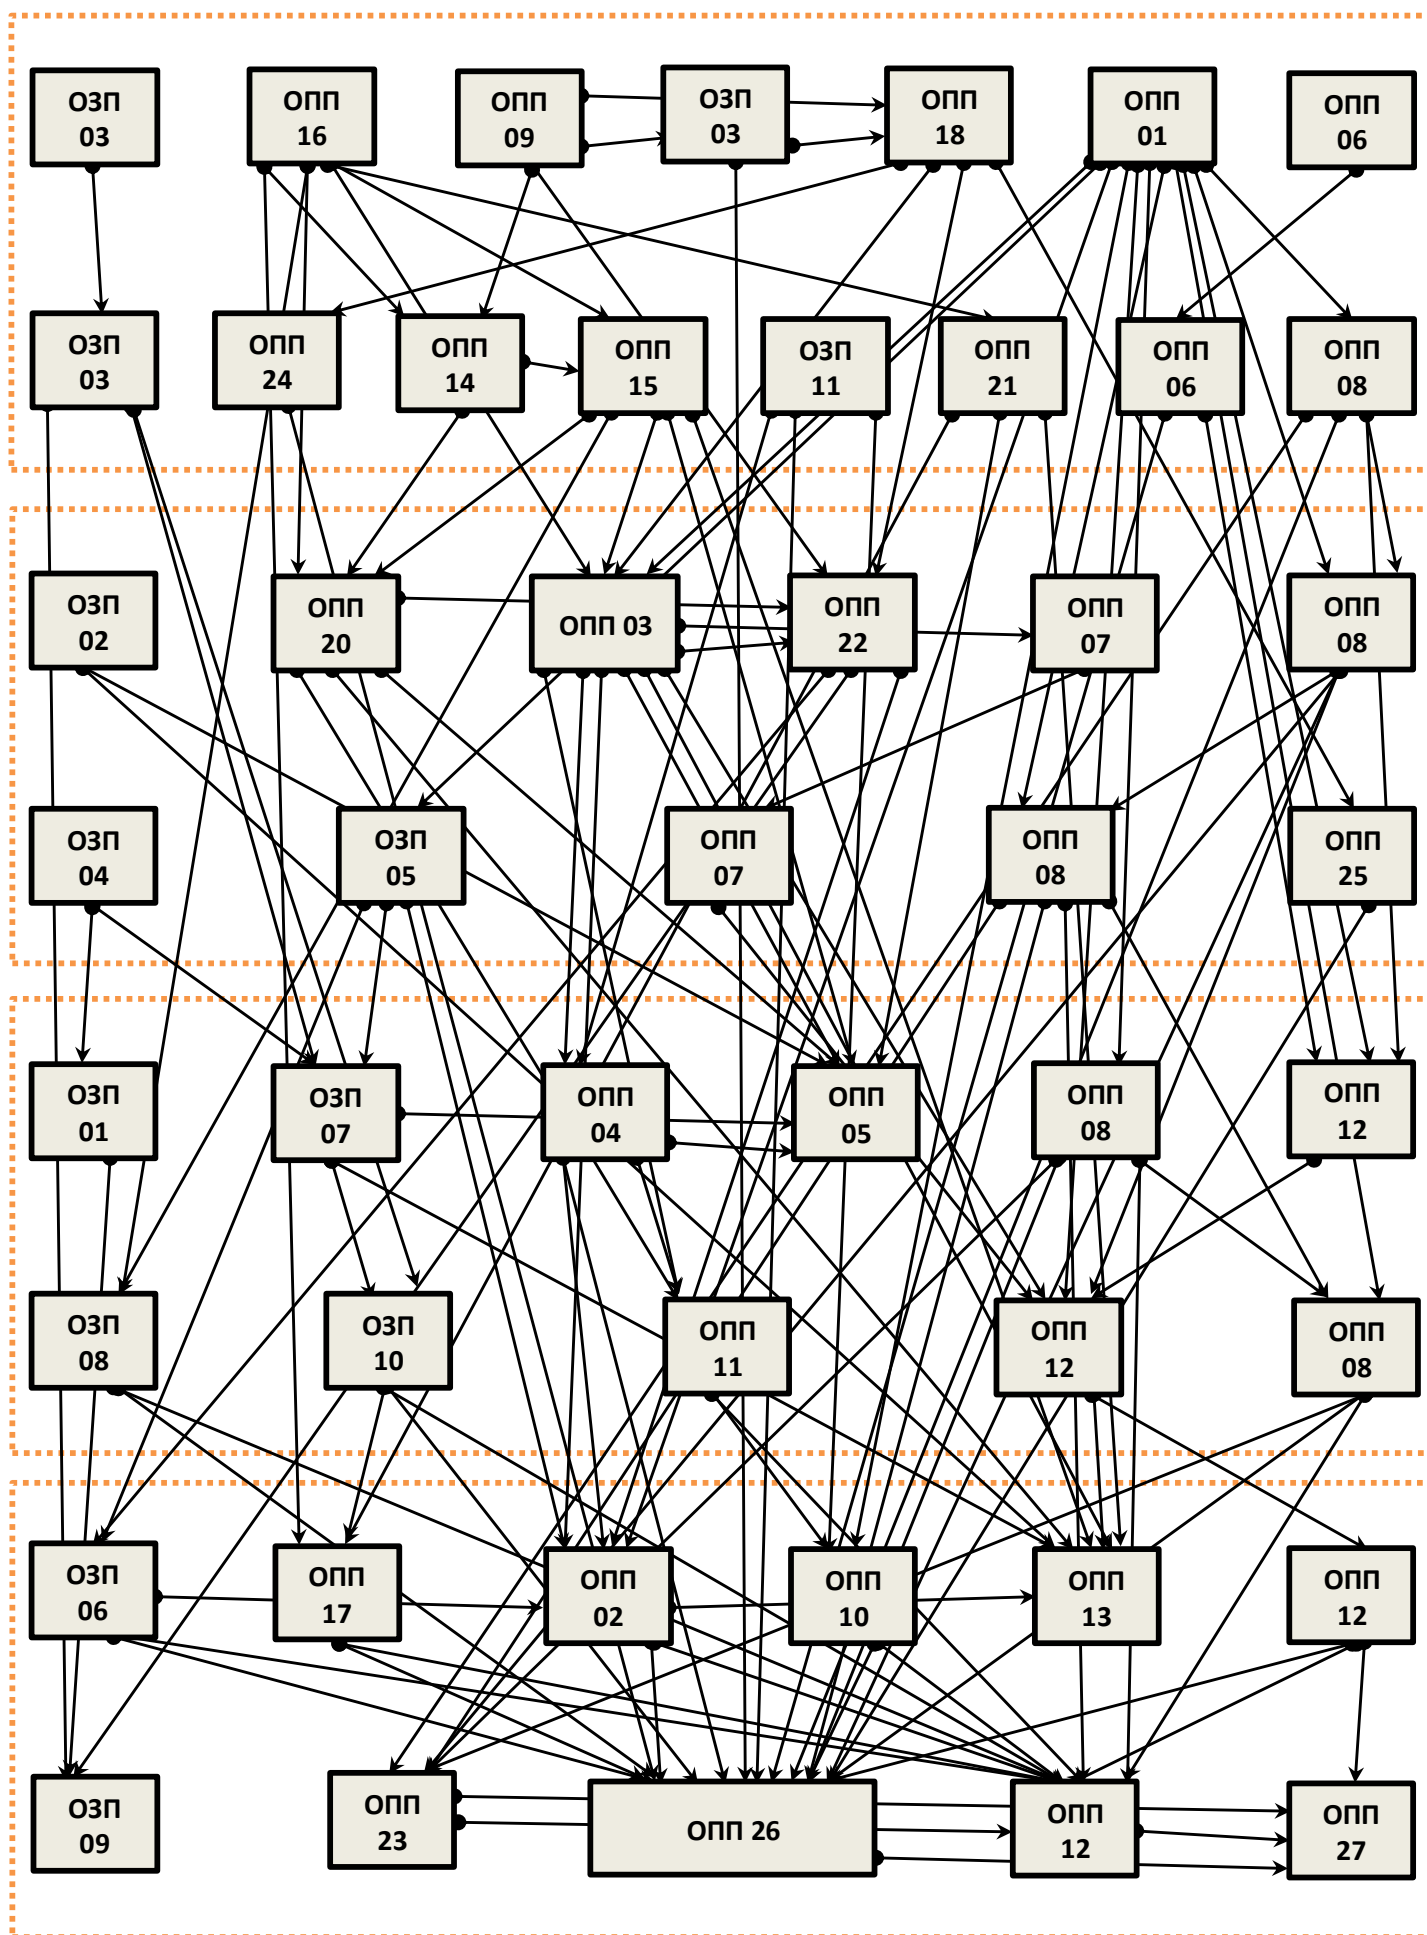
ОЗП 03
ОПП 16
ОПП 09
ОЗП 03
ОПП 18
ОПП 01
ОПП 06
ОЗП 03
ОПП 24
ОПП 14
ОПП 15
ОЗП 11
ОПП 21
ОПП 06
ОПП 08
ОЗП 02
ОПП 20
ОПП 03
ОПП 22
ОПП 07
ОПП 08
ОЗП 04
ОЗП 05
ОПП 07
ОПП 08
ОПП 25
ОЗП 01
ОЗП 07
ОПП 04
ОПП 05
ОПП 08
ОПП 12
ОЗП 08
ОЗП 10
ОПП 11
ОПП 12
ОПП 08
ОЗП 06
ОПП 17
ОПП 02
ОПП 10
ОПП 13
ОПП 12
ОЗП 09
ОПП 23
ОПП 26
ОПП 12
ОПП 27